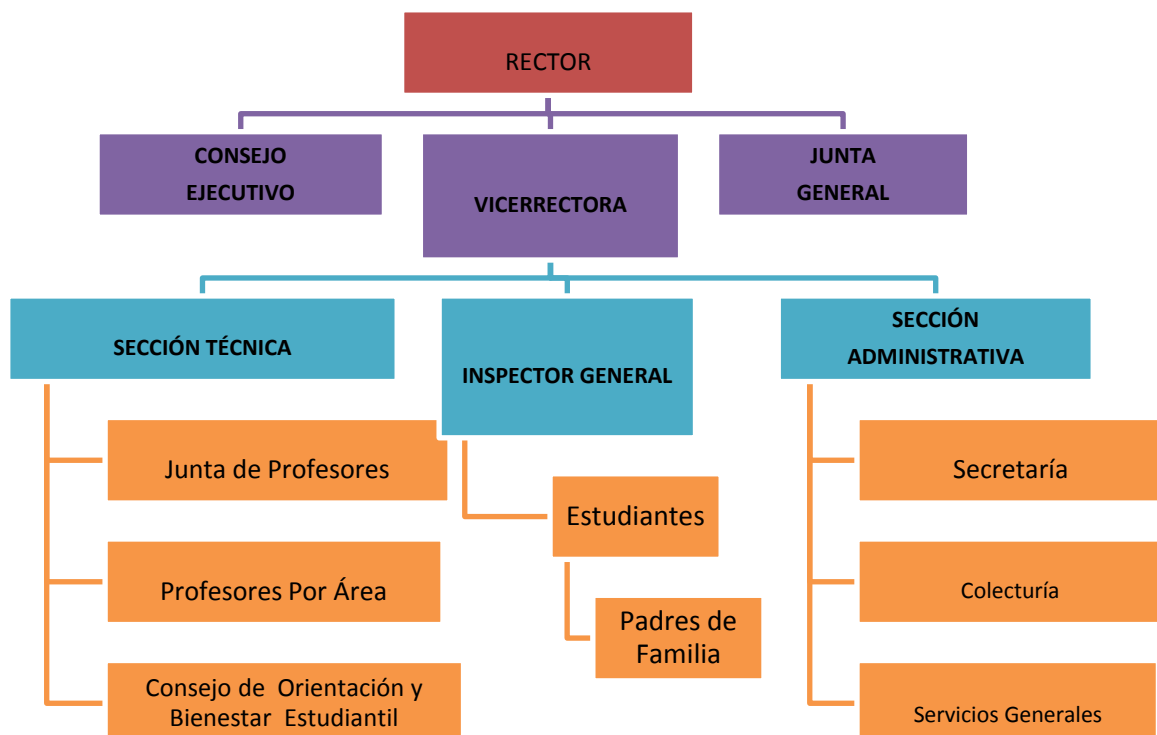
RECTOR

CONSEJO EJECUTIVO

VICERRECTORA

JUNTA GENERAL

SECCIÓN TÉCNICA

INSPECTOR GENERAL

SECCIÓN ADMINISTRATIVA

Junta de Profesores

Profesores Por Área

Consejo de Orientación y Bienestar Estudiantil

Estudiantes

Padres de Familia

Secretaría

Colecturía

Servicios Generales